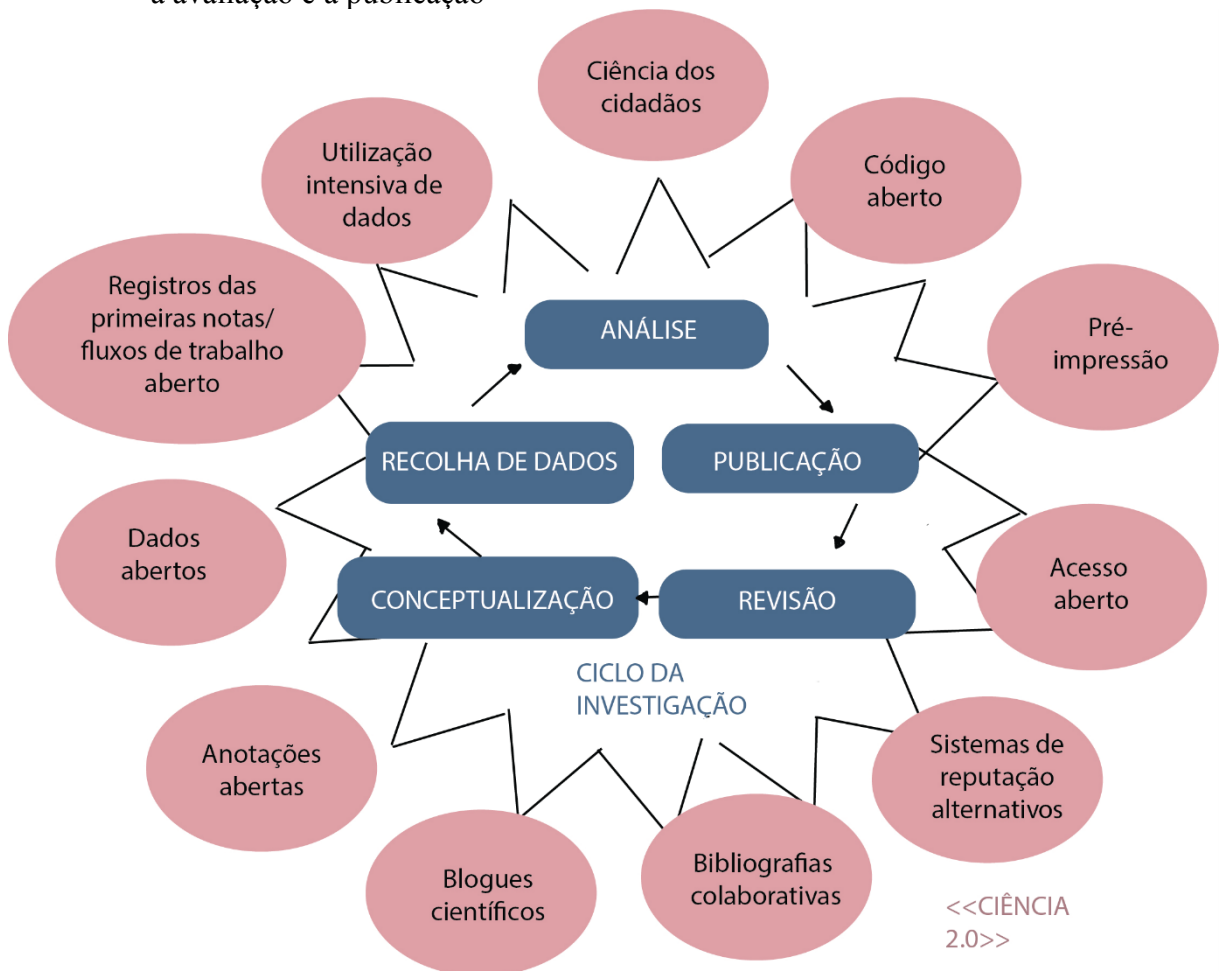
a avaliação e a publicação

Ciência dos cidadãos

Código aberto

Pré-impressão

Acesso aberto

Sistemas de reputação alternativos

Bibliografias colaborativas

Blogues científicos

Anotações abertas

Dados abertos

Registros das primeiras notas/ fluxos de trabalho aberto

Utilização intensiva de dados

ANÁLISE

PUBLICAÇÃO

REVISÃO

CONCEPTUALIZAÇÃO

RECOLHA DE DADOS

CICLO DA INVESTIGAÇÃO

<<CIÊNCIA 2.0>>